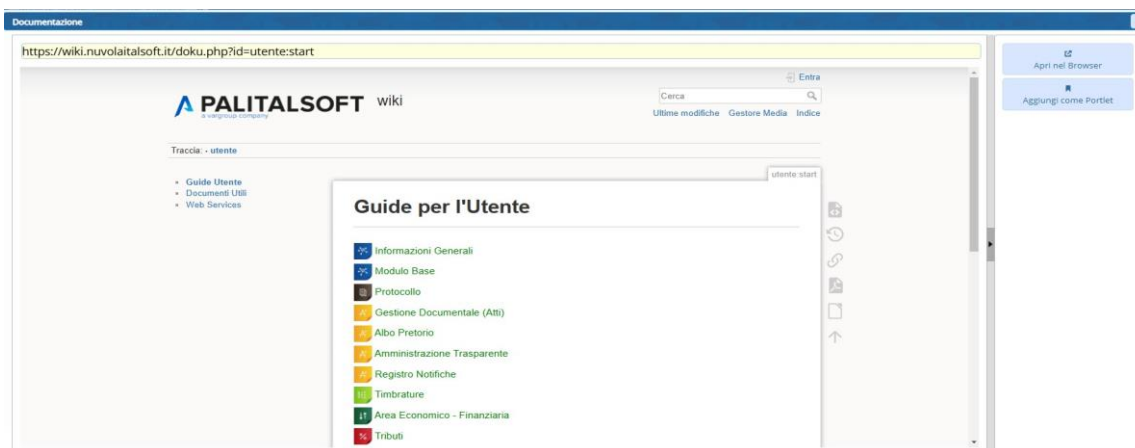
Documentazione

https://wiki.nuvolaitalsoft.it/doku.php?id=utente:start

Apri nel Browser

Aggiungi come Portlet

Entra

PALITALSOFT wiki

a vargroup company

Cerca

Ultime modifiche Gestore Media Indice

Traccia: • utente

- Guide Utente
- Documenti Utili
- Web Services

utente:start

Guide per l'Utente

Informazioni Generali
Modulo Base
Protocollo
Gestione Documentale (Atti)
Albo Pretorio
Amministrazione Trasparente
Registro Notifiche
Timbrature
Area Economico - Finanziaria
Tributi